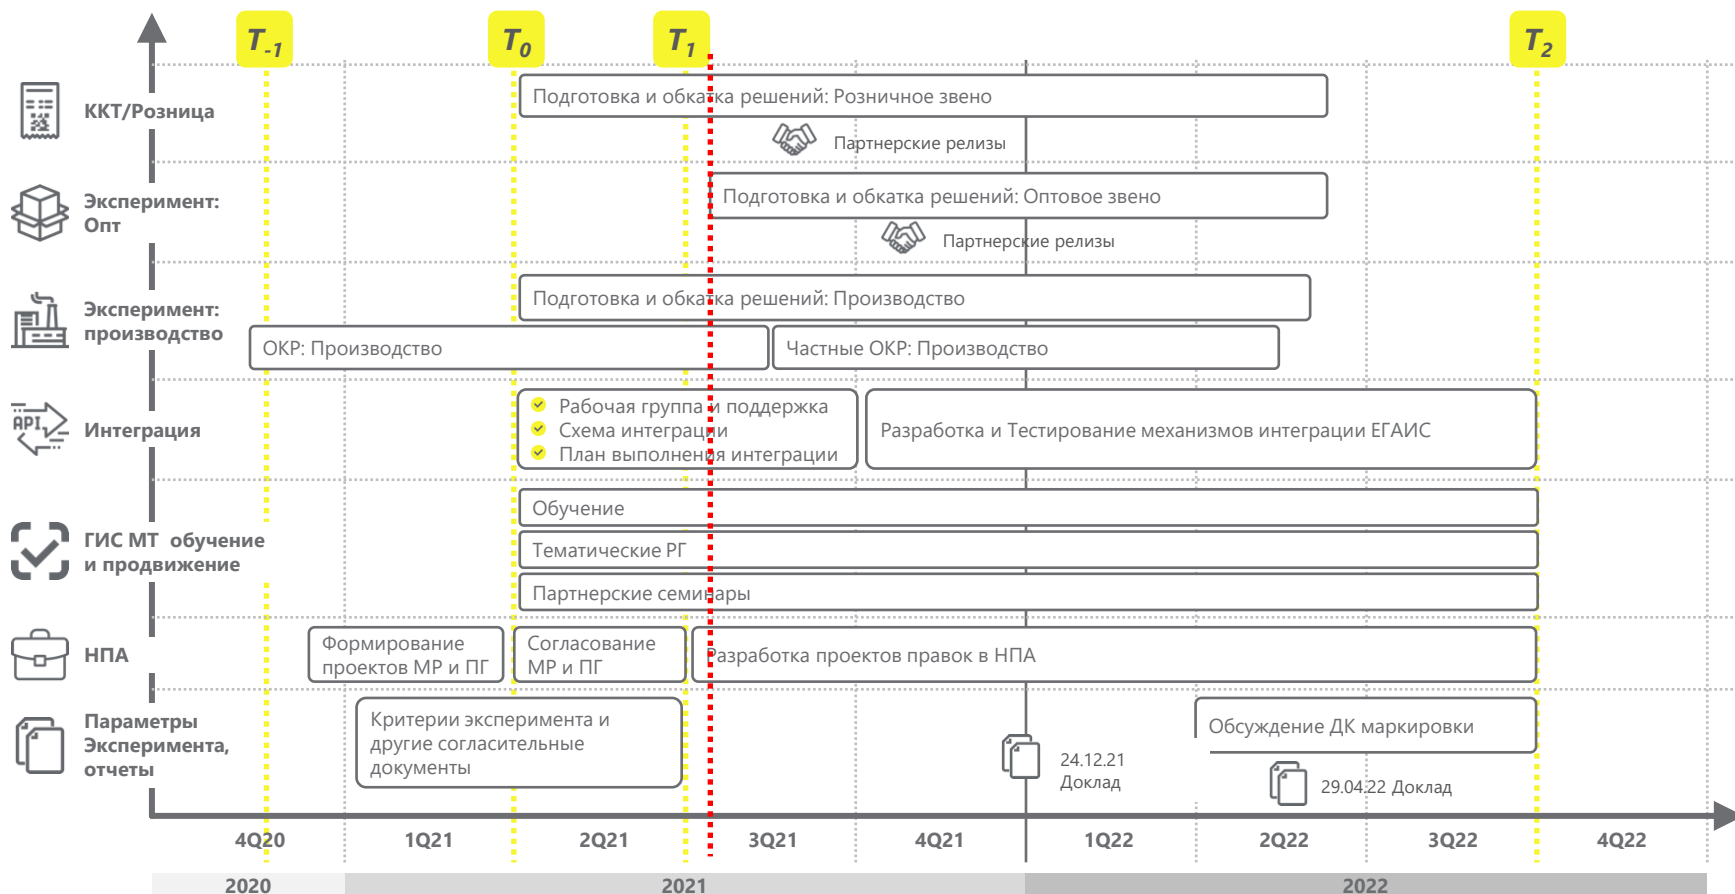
$T_{-1}$ $T_0$ $T_1$ $T_2$

ККТ/Розница

Подготовка и обкатка решений: Розничное звено

Партнерские релизы

Эксперимент: Опт

Подготовка и обкатка решений: Оптовое звено

Партнерские релизы

Эксперимент: производство

Подготовка и обкатка решений: Производство

ОКР: Производство

Частные ОКР: Производство

Интеграция

Рабочая группа и поддержка
Схема интеграции
План выполнения интеграции

Разработка и Тестирование механизмов интеграции ЕГАИС

ГИС МТ обучение и продвижение

Обучение

Тематические РГ

Партнерские семинары

НПА

Формирование проектов МР и ПГ

Согласование МР и ПГ

Разработка проектов правок в НПА

Параметры Эксперимента, отчеты

Критерии эксперимента и другие согласительные документы

24.12.21 Доклад

Обсуждение ДК маркировки

29.04.22 Доклад

4Q20 1Q21 2Q21 3Q21 4Q21 1Q22 2Q22 3Q22 4Q22

2020 2021 2022